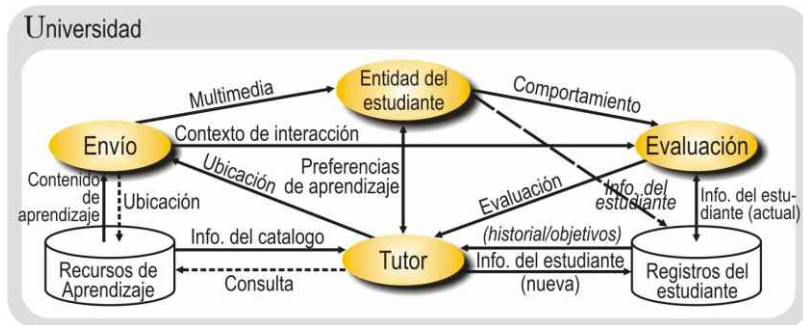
Universidad

Entidad del estudiante

Multimedia

Comportamiento

Envío

Contexto de interacción

Evaluación

Ubicación

Preferencias de aprendizaje

Contenido de aprendizaje

Ubicación

Evaluación

Info. del estudiante

Info. del estudiante (actual)

Info. del catalogo

(historial/objetivos)

Recursos de Aprendizaje

Tutor

Info. del estudiante (nueva)

Registros del estudiante

Consulta